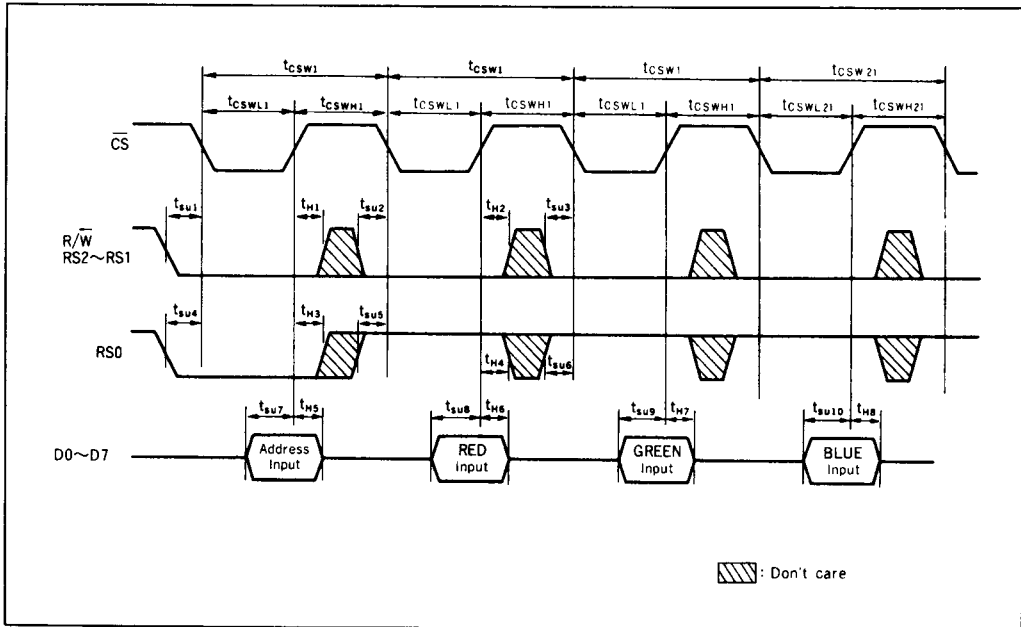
$t_{CSW1}$ $t_{CSW1}$ $t_{CSW1}$ $t_{CSW21}$

$t_{CSWL1}$ $t_{CSWH1}$ $t_{CSWL1}$ $t_{CSWH1}$ $t_{CSWL1}$ $t_{CSWH1}$ $t_{CSWL21}$ $t_{CSWH21}$

$\overline{CS}$

$t_{su1}$ $t_{H1}$ $t_{su2}$ $t_{H2}$ $t_{su3}$

$R/\overline{W}$
RS2~RS1

$t_{su4}$ $t_{H3}$ $t_{su5}$

RS0

$t_{H4}$ $t_{su6}$

$t_{su7}$ $t_{H5}$ $t_{su8}$ $t_{H6}$ $t_{su9}$ $t_{H7}$ $t_{su10}$ $t_{H8}$

D0~D7

Address Input

RED Input

GREEN Input

BLUE Input

: Don't care